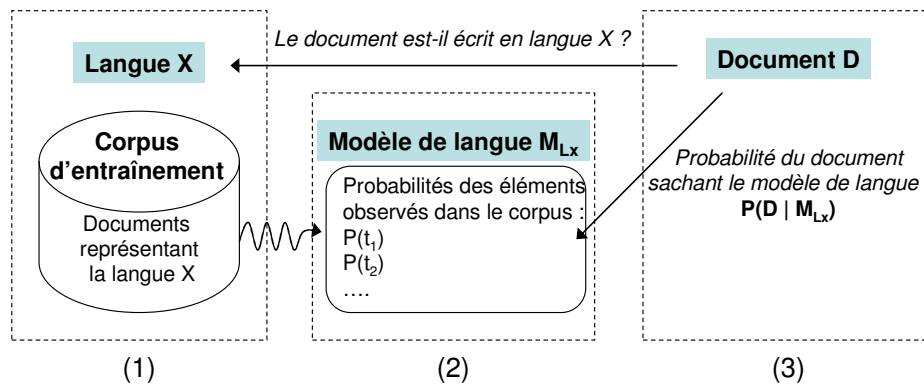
Le document est-il écrit en langue X ?

Langue X

Document D

Corpus d'entraînement

Documents représentant la langue X

Modèle de langue $M_{Lx}$

Probabilités des éléments observés dans le corpus :
$P(t_1)$
$P(t_2)$
….

Probabilité du document sachant le modèle de langue
$P(D \mid M_{Lx})$

(1)

(2)

(3)